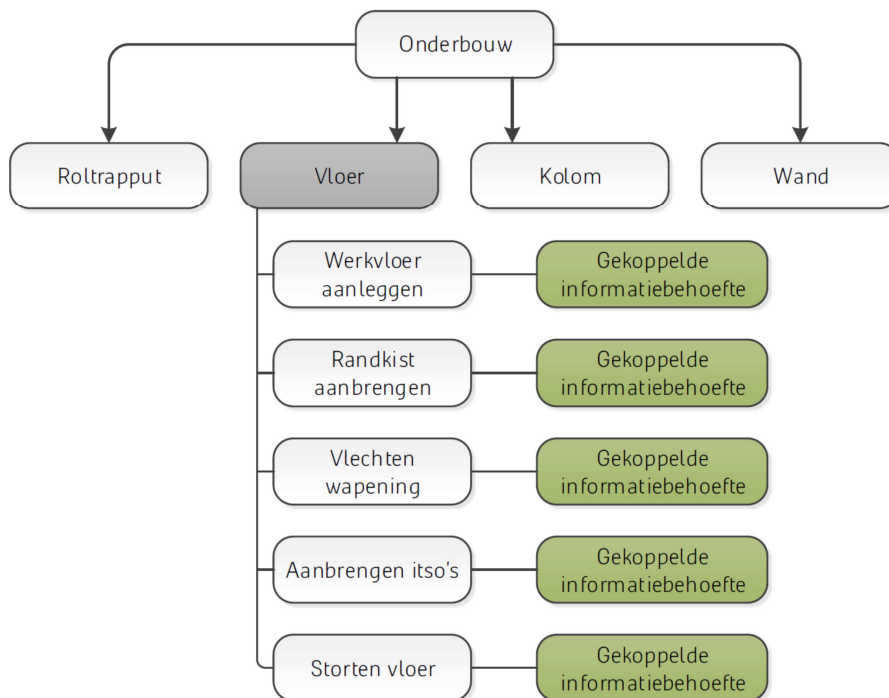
Onderbouw

Roltrapput

Vloer

Kolom

Wand

Werkvloer aanleggen

Gekoppelde informatiebehoefte

Randkist aanbrengen

Gekoppelde informatiebehoefte

Vlechten wapening

Gekoppelde informatiebehoefte

Aanbrengen itso's

Gekoppelde informatiebehoefte

Storten vloer

Gekoppelde informatiebehoefte